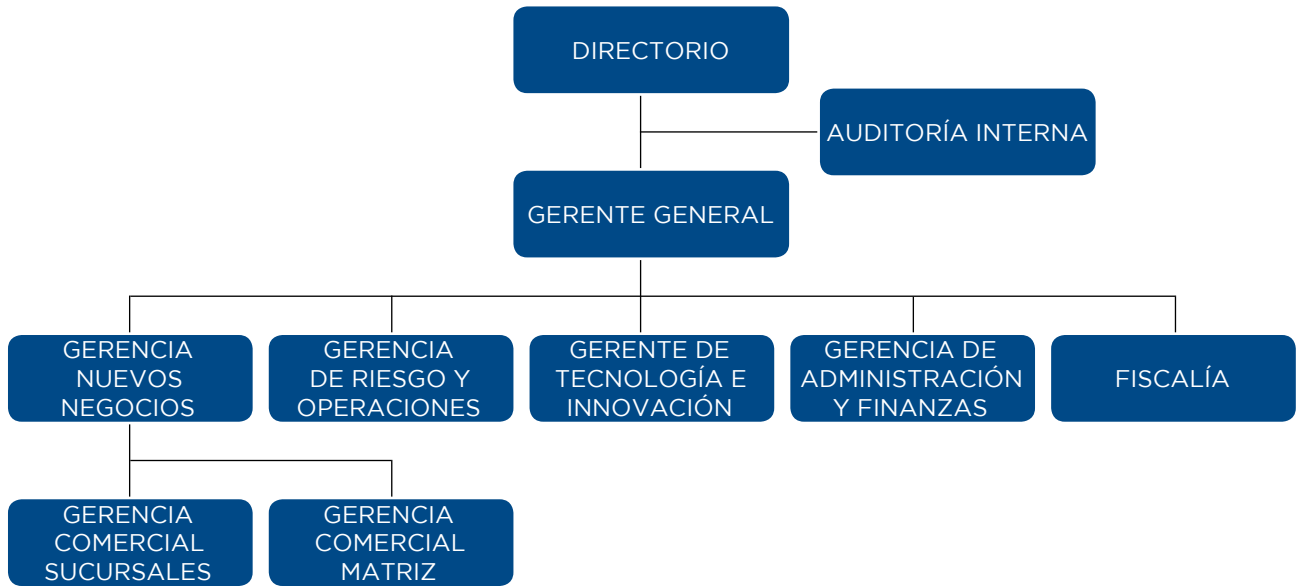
DIRECTORIO

AUDITORÍA INTERNA

GERENTE GENERAL

GERENCIA NUEVOS NEGOCIOS

GERENCIA DE RIESGO Y OPERACIONES

GERENTE DE TECNOLOGÍA E INNOVACIÓN

GERENCIA DE ADMINISTRACIÓN Y FINANZAS

FISCALÍA

GERENCIA COMERCIAL SUCURSALES

GERENCIA COMERCIAL MATRIZ